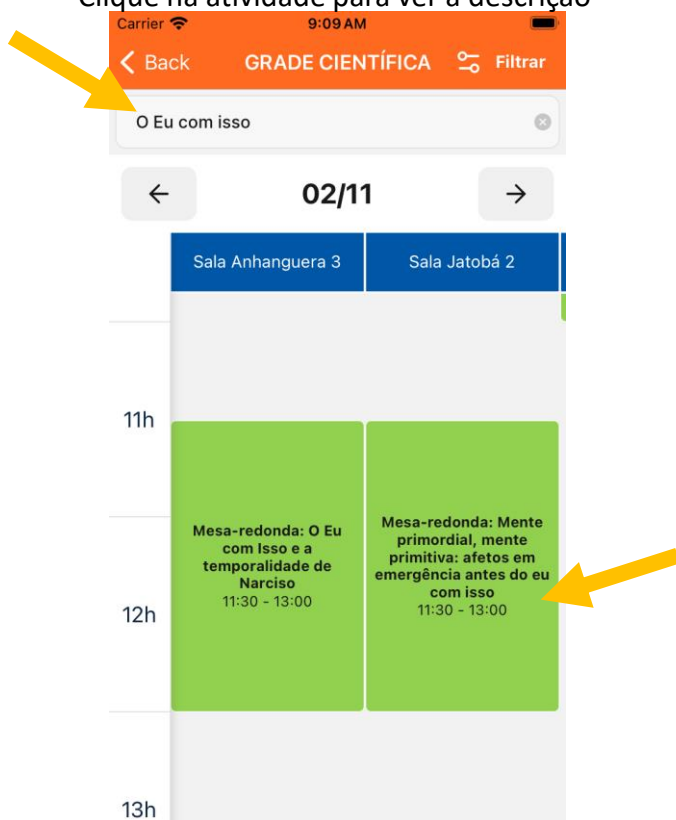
Clique na atividade para ver a descrição

Carrier 9:09 AM

< Back GRADE CIENTÍFICA Filtrar

O Eu com isso

← 02/11 →

Sala Anhanguera 3

Sala Jatobá 2

11h

Mesa-redonda: O Eu com Isso e a temporalidade de Narciso
11:30 - 13:00

Mesa-redonda: Mente primordial, mente primitiva: afetos em emergência antes do eu com isso
11:30 - 13:00

12h

13h